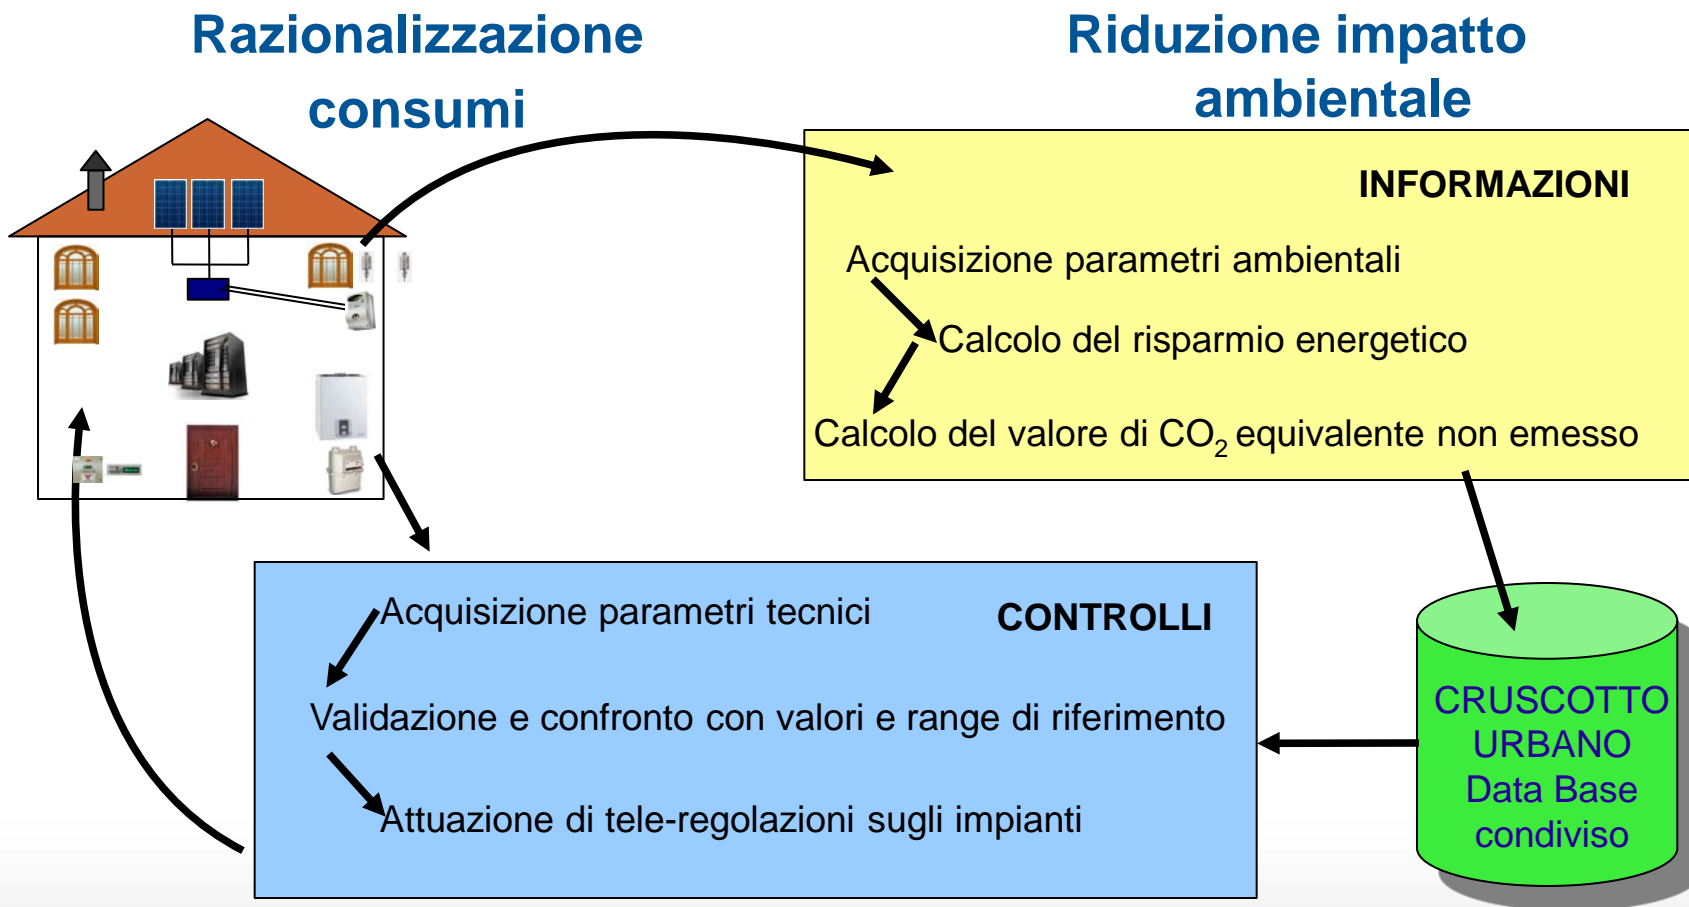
Razionalizzazione consumi

Riduzione impatto ambientale

INFORMAZIONI

Acquisizione parametri ambientali

Calcolo del risparmio energetico

Calcolo del valore di $CO_2$ equivalente non emesso

Acquisizione parametri tecnici

CONTROLLI

Validazione e confronto con valori e range di riferimento

Attuazione di tele-regolazioni sugli impianti

CRUSCOTTO URBANO Data Base condiviso